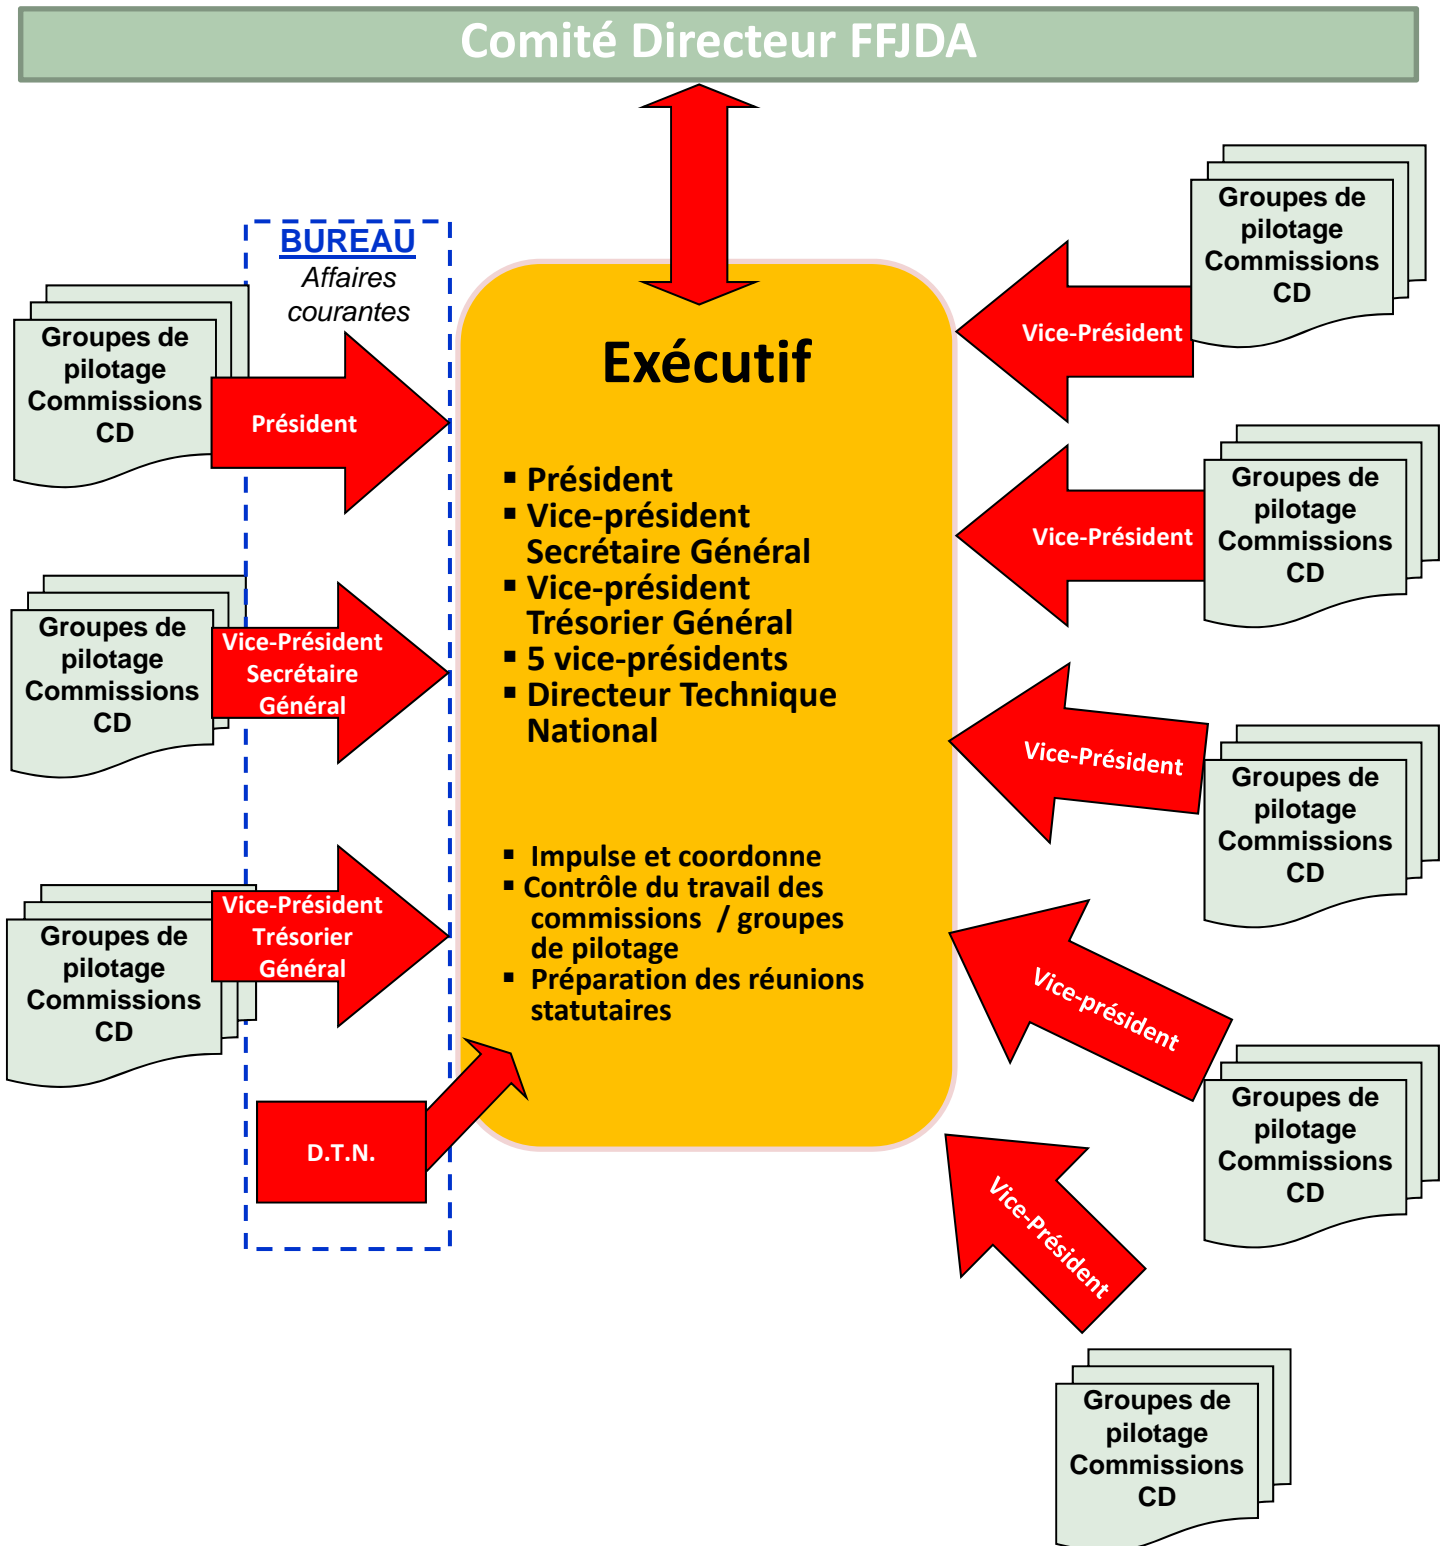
Comité Directeur FFJDA

BUREAU
Affaires courantes

Groupes de pilotage Commissions CD

Président

Groupes de pilotage Commissions CD

Vice-Président Secrétaire Général

Groupes de pilotage Commissions CD

Vice-Président Trésorier Général

D.T.N.

Exécutif

▪ Président
▪ Vice-président Secrétaire Général
▪ Vice-président Trésorier Général
▪ 5 vice-présidents
▪ Directeur Technique National

▪ Impulse et coordonne
▪ Contrôle du travail des commissions / groupes de pilotage
▪ Préparation des réunions statutaires

Vice-Président

Groupes de pilotage Commissions CD

Vice-Président

Groupes de pilotage Commissions CD

Vice-Président

Groupes de pilotage Commissions CD

Vice-président

Groupes de pilotage Commissions CD

Vice-Président

Groupes de pilotage Commissions CD